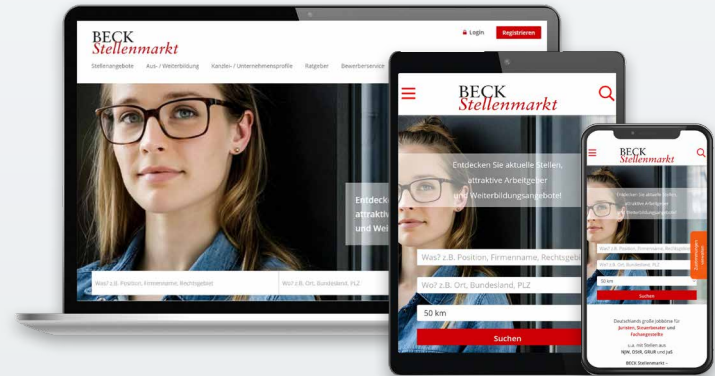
BECK
Stellenmarkt

Login
Registrieren

Stellenangebote
Aus- / Weiterbildung
Kanzlei- / Unternehmensprofile
Ratgeber
Bewerberservice

Entdeck
attraktiv
und Weit

Was? z.B. Position, Firmenname, Rechtsgebiet
Wo? z.B. Ort, Bundesland, PLZ

BECK
Stellenmarkt

Entdecken Sie aktuelle Stellen, attraktive Arbeitgeber und Weiterbildungsangebote!

Was? z.B. Position, Firmenname, Rechtsgeb
Wo? z.B. Ort, Bundesland, PLZ
50 km
Suchen

BECK
Stellenmarkt

Entdecken Sie aktuelle Stellen, attraktive Arbeitgeber und Weiterbildungsangebote!

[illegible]
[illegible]
50 km
Suchen

Deutschlands größte Jobbörse für Juristen, Steuerberater und Fachangestellte
u.a. mit Stellen aus NJW, DStR, GRUR und JuS

BECK Stellenmarkt –

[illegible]